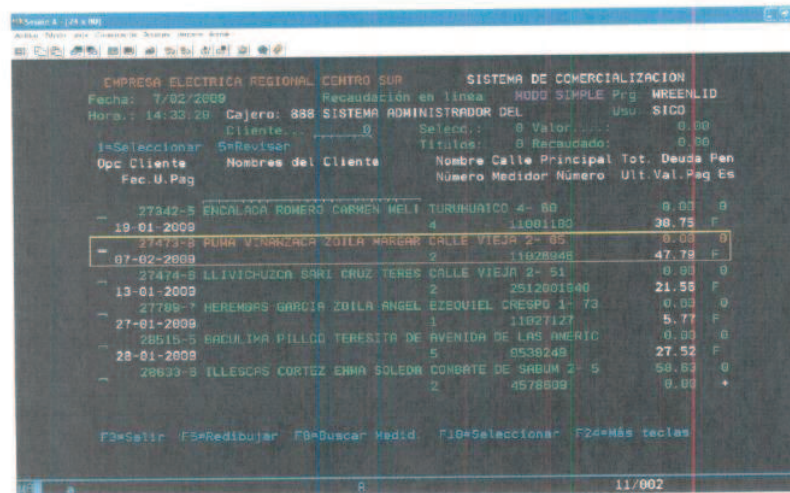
EMPRESA ELECTRICA REGIONAL CENTRO SUR SISTEMA DE COMERCIALIZACION
Fecha: 7/02/2009 Recaudación en linea MODO SIMPLE Prg WREENLID
Hora.: 14:33:20 Cajero: 888 SISTEMA ADMINISTRADOR DEL Usu SICO
Cliente.... 0 Selecc.: 0 Valor....: 0.00
1=Seleccionar 5=Revisar Titulos: 0 Recaudado: 0.00
Opc Cliente Nombres del Cliente Nombre Calle Principal Tot. Deuda Pen
Fec.U.Pag Número Medidor Número Ult.Val.Pag Es

27342-5 ENCALADA ROMERO CARMEN NELI TURUHUAICO 4- 80 0.00 0
19-01-2009 4 11081180 38.75 F
27473-8 PUMA VINANZACA ZOILA MARGAR CALLE VIEJA 2- 85 0.00 0
07-02-2009 2 11028946 47.79 F
27474-8 LLIVICHUZCA SARI CRUZ TERES CALLE VIEJA 2- 51 0.00 0
13-01-2009 2 2512001540 21.55 F
27709-7 HEREMBAS GARCIA ZOILA ANGEL EZEQUIEL CRESPO 1- 73 0.00 0
27-01-2009 1 11027127 5.77 F
28515-5 BACULIMA PILLCO TERESITA DE AVENIDA DE LAS AMERIC 0.00 0
28-01-2009 5 8538248 27.52 F
28633-8 ILLESCAS CORTEZ ENMA SOLEDA COMBATE DE SABUM 2- 5 58.63 0
2 4578889 0.00 *

F3=Salir F5=Redibujar F8=Buscar Medid. F10=Seleccionar F24=Más teclas

11/002